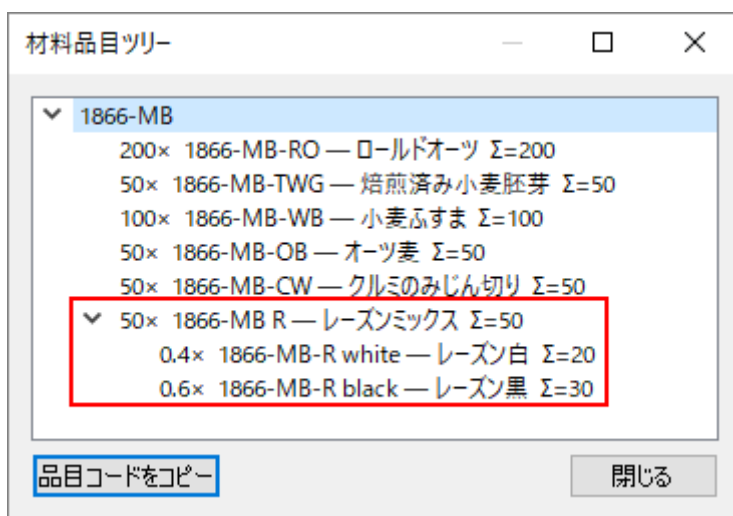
材料品目ツリー

1866-MB
200× 1866-MB-RO — ロールドオーツ Σ=200
50× 1866-MB-TWG — 焙煎済み小麦胚芽 Σ=50
100× 1866-MB-WB — 小麦ふすま Σ=100
50× 1866-MB-OB — オーツ麦 Σ=50
50× 1866-MB-CW — クルミのみじん切り Σ=50
50× 1866-MB R — レーズンミックス Σ=50
0.4× 1866-MB-R white — レーズン白 Σ=20
0.6× 1866-MB-R black — レーズン黒 Σ=30

品目コードをコピー
閉じる